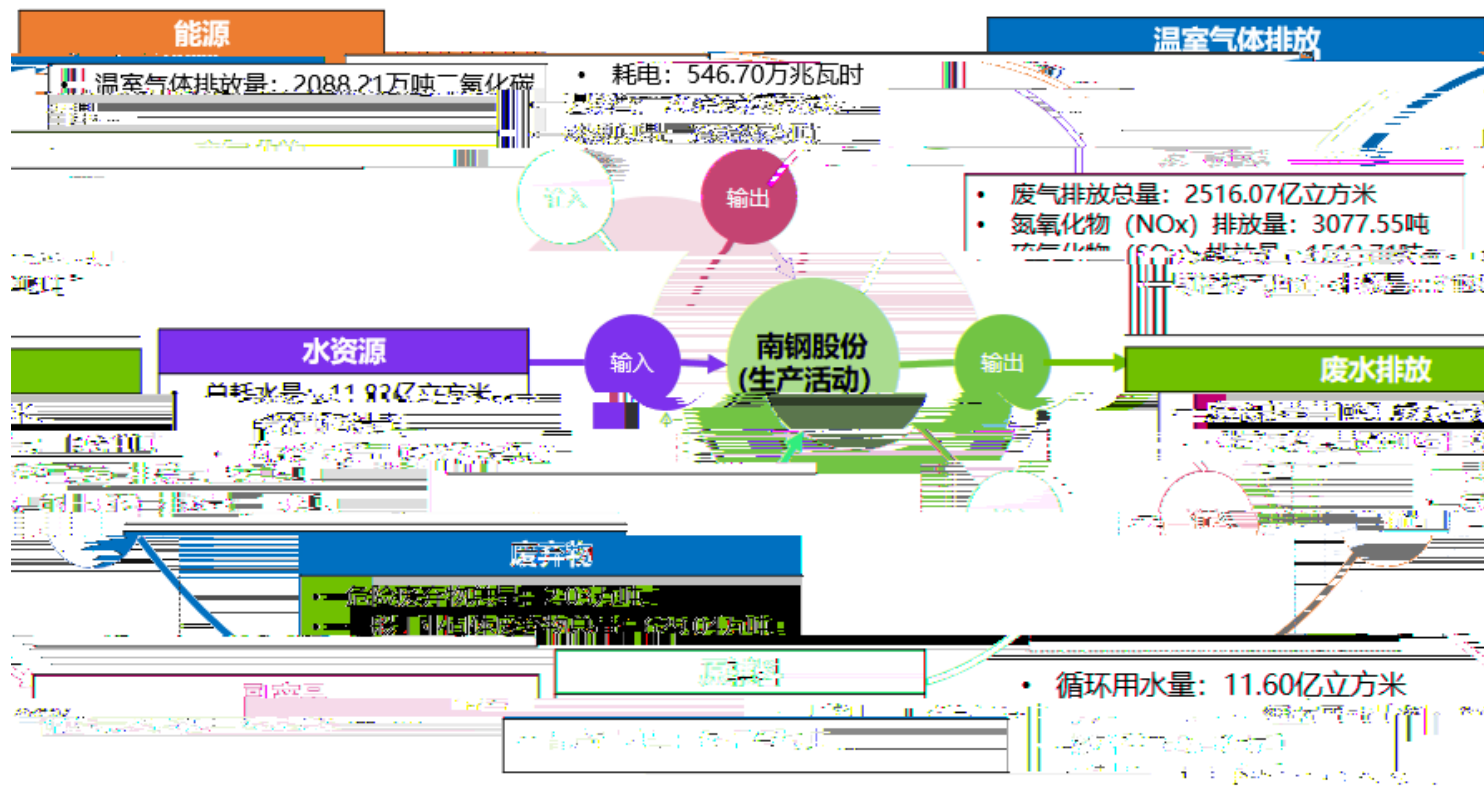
能源

• 温室气体排放量：2088.21万吨二氧化碳 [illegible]

• 耗电：546.70万兆瓦时

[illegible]

温室气体排放

输入

输出

• 废气排放总量：2516.07亿立方米
• 氮氧化物（NOx）排放量：3077.55吨
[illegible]

水资源

输入

南钢股份（生产活动）

输出

废水排放

总耗水量：11.83亿立方米
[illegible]

废弃物

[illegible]

• 循环用水量：11.60亿立方米
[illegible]